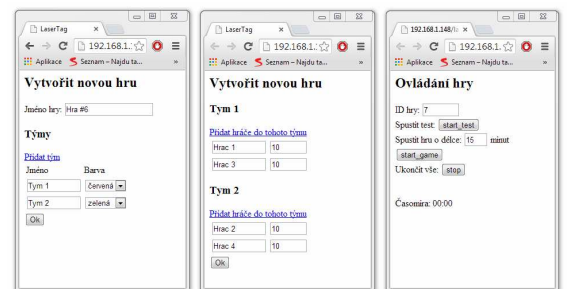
LaserTag
192.168.1.
Aplikace Seznam – Najdu ta...
Vytvořit novou hru

Jméno hry: Hra #6

Týmy

Přidat tým

| Jméno | Barva |
|---|---|
| Tym 1 | červená |
| Tym 2 | zelená |

Ok

LaserTag
192.168.1.
Aplikace Seznam – Najdu ta...
Vytvořit novou hru

Tym 1

Přidat hráče do tohoto týmu

| Hrac 1 | 10 |
|---|---|
| Hrac 3 | 10 |

Tym 2

Přidat hráče do tohoto týmu

| Hrac 2 | 10 |
|---|---|
| Hrac 4 | 10 |

Ok

192.168.1.148/
192.168.1.
Aplikace Seznam – Najdu ta...
Ovládání hry

ID hry: 7

Spustit test: start_test

Spustit hru o délce: 15 minut

start_game

Ukončit vše: stop

Časomíra: 00:00